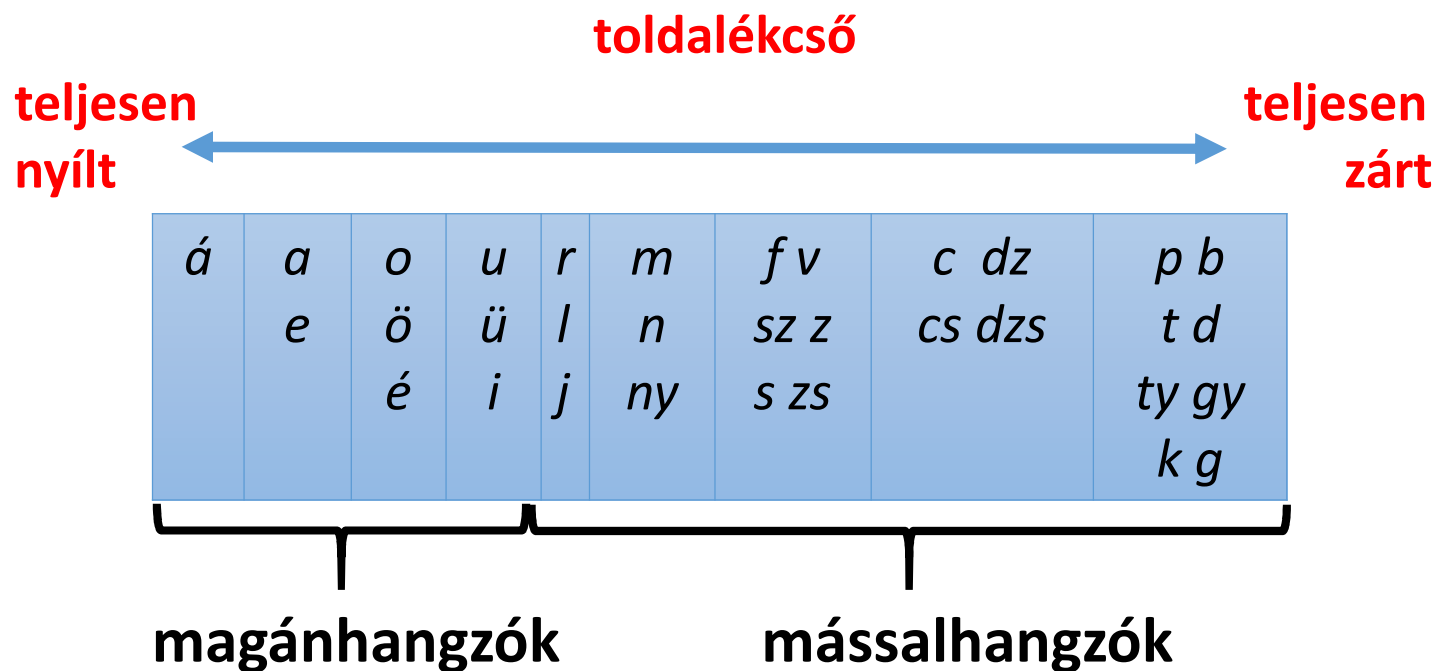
toldalékcső

teljesen nyílt

teljesen zárt

| á | a<br>e | o<br>ö<br>é | u<br>ü<br>i | r<br>l<br>j | m<br>n<br>ny | f v<br>sz z<br>s zs | c dz<br>cs dzs | p b<br>t d<br>ty gy<br>k g |
|---|---|---|---|---|---|---|---|---|

magánhangzók

mássalhangzók